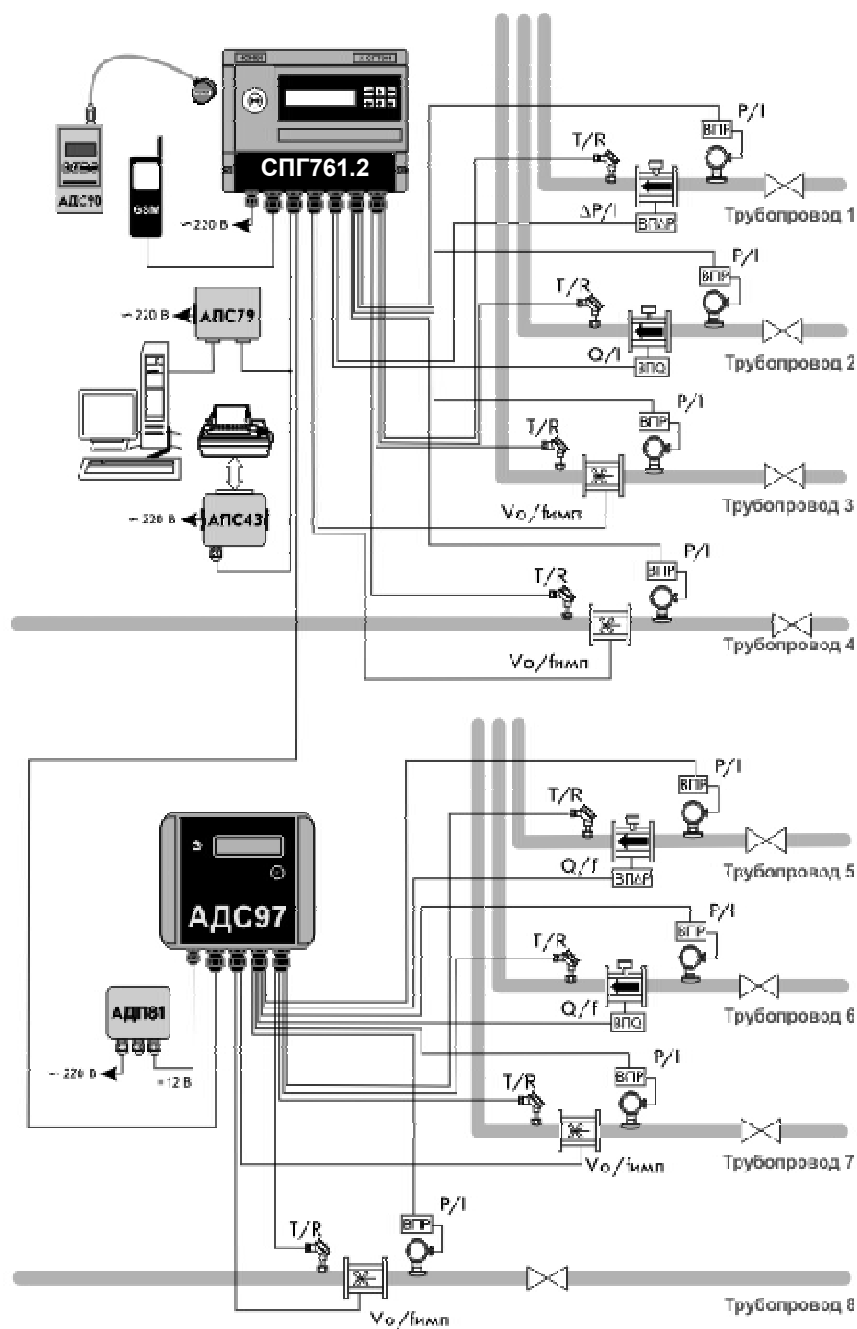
СПГ761.2

АДС90

GSM

~220 В

~220 В АПС79

~220 В АПС43

P/I
ВПР
T/R
ΔP/I
ВПΔР
Трубопровод 1

P/I
ВПР
T/R
Q/I
ВПQ
Трубопровод 2

P/I
ВПР
T/R
Vo/fимп
Трубопровод 3

P/I
ВПР
T/R
Vo/fимп
Трубопровод 4

АДС97

АДП81
~220 В
=12 В

P/I
ВПР
T/R
Q/f
ВПΔР
Трубопровод 5

P/I
ВПР
T/R
Q/f
ВПQ
Трубопровод 6

P/I
ВПР
T/R
Vo/fимп
Трубопровод 7

P/I
ВПР
T/R
Vo/fимп
Трубопровод 8